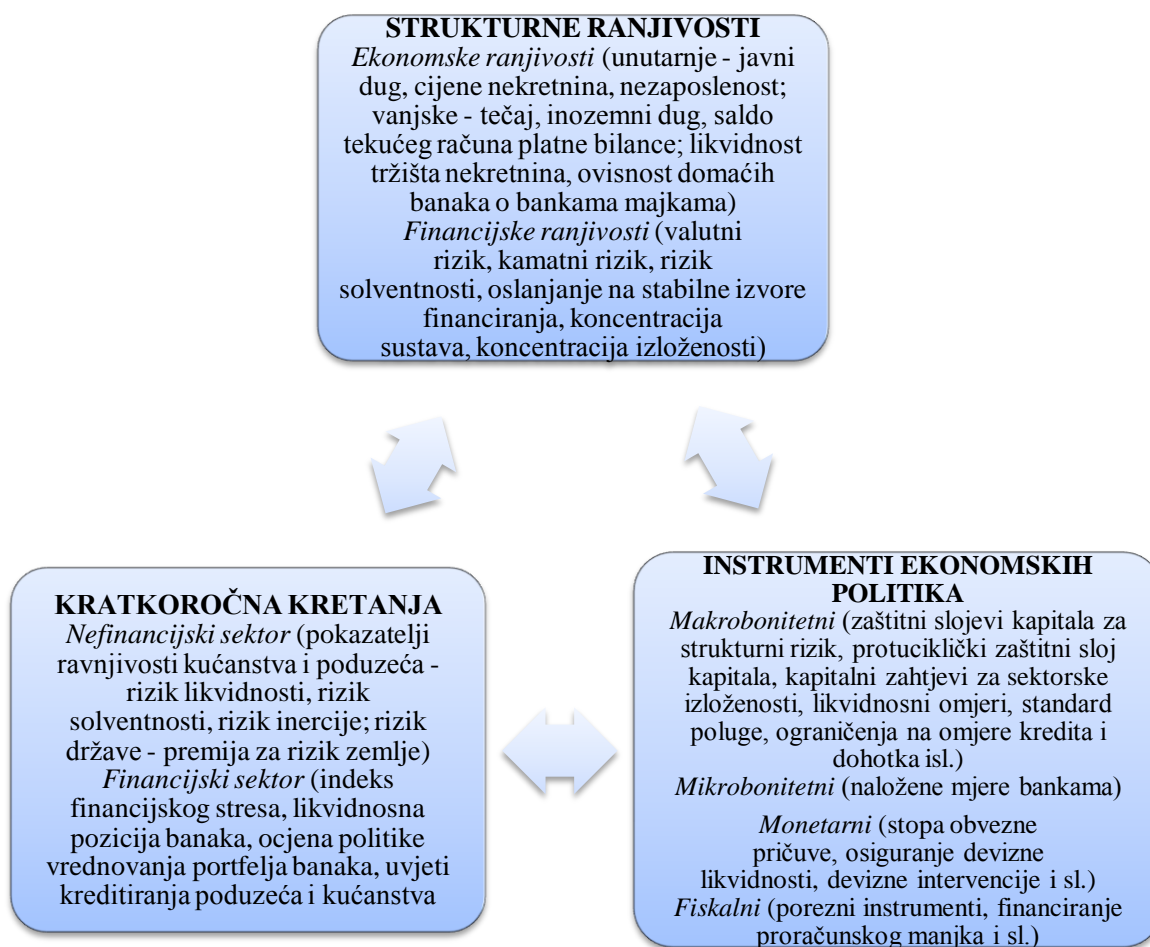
STRUKTURNE RANJIVOSTI
*Ekonomske ranjivosti* (unutarnje - javni dug, cijene nekretnina, nezaposlenost; vanjske - tečaj, inozemni dug, saldo tekućeg računa platne bilance; likvidnost tržišta nekretnina, ovisnost domaćih banaka o bankama majkama)
*Financijske ranjivosti* (valutni rizik, kamatni rizik, rizik solventnosti, oslanjanje na stabilne izvore financiranja, koncentracija sustava, koncentracija izloženosti)

KRATKOROČNA KRETANJA
*Nefinancijski sektor* (pokazatelji ravnjivosti kućanstva i poduzeća - rizik likvidnosti, rizik solventnosti, rizik inercije; rizik države - premija za rizik zemlje)
*Financijski sektor* (indeks financijskog stresa, likvidnosna pozicija banaka, ocjena politike vrednovanja portfelja banaka, uvjeti kreditiranja poduzeća i kućanstva

INSTRUMENTI EKONOMSKIH POLITIKA
*Makrobonitetni* (zaštitni slojevi kapitala za strukturni rizik, protuciklički zaštitni sloj kapitala, kapitalni zahtjevi za sektorske izloženosti, likvidnosni omjeri, standard poluge, ograničenja na omjere kredita i dohotka isl.)
*Mikrobonitetni* (naložene mjere bankama)
*Monetarni* (stopa obvezne pričuve, osiguranje devizne likvidnosti, devizne intervencije i sl.)
*Fiskalni* (porezni instrumenti, financiranje proračunskog manjka i sl.)